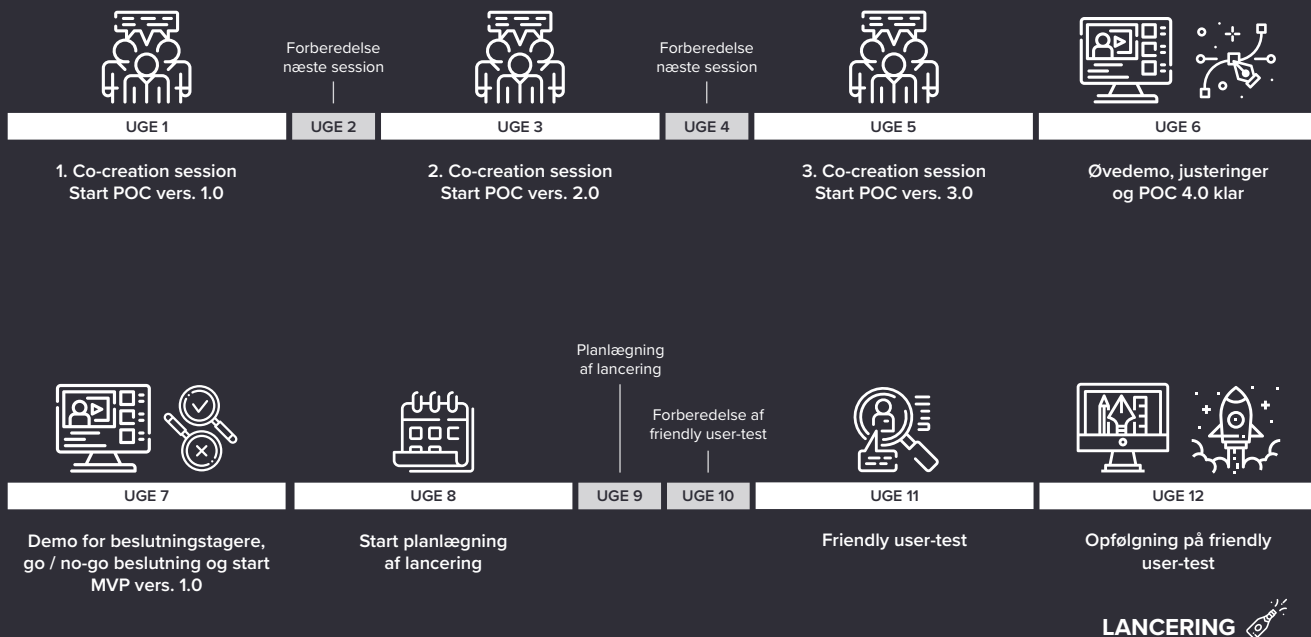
Forberedelse næste session

Forberedelse næste session

UGE 1

UGE 2

UGE 3

UGE 4

UGE 5

UGE 6

1. Co-creation session
Start POC vers. 1.0

2. Co-creation session
Start POC vers. 2.0

3. Co-creation session
Start POC vers. 3.0

Øvedemo, justeringer og POC 4.0 klar

Planlægning af lancering

Forberedelse af friendly user-test

UGE 7

UGE 8

UGE 9

UGE 10

UGE 11

UGE 12

Demo for beslutningstagere, go / no-go beslutning og start MVP vers. 1.0

Start planlægning af lancering

Friendly user-test

Opfølgning på friendly user-test

LANCERING